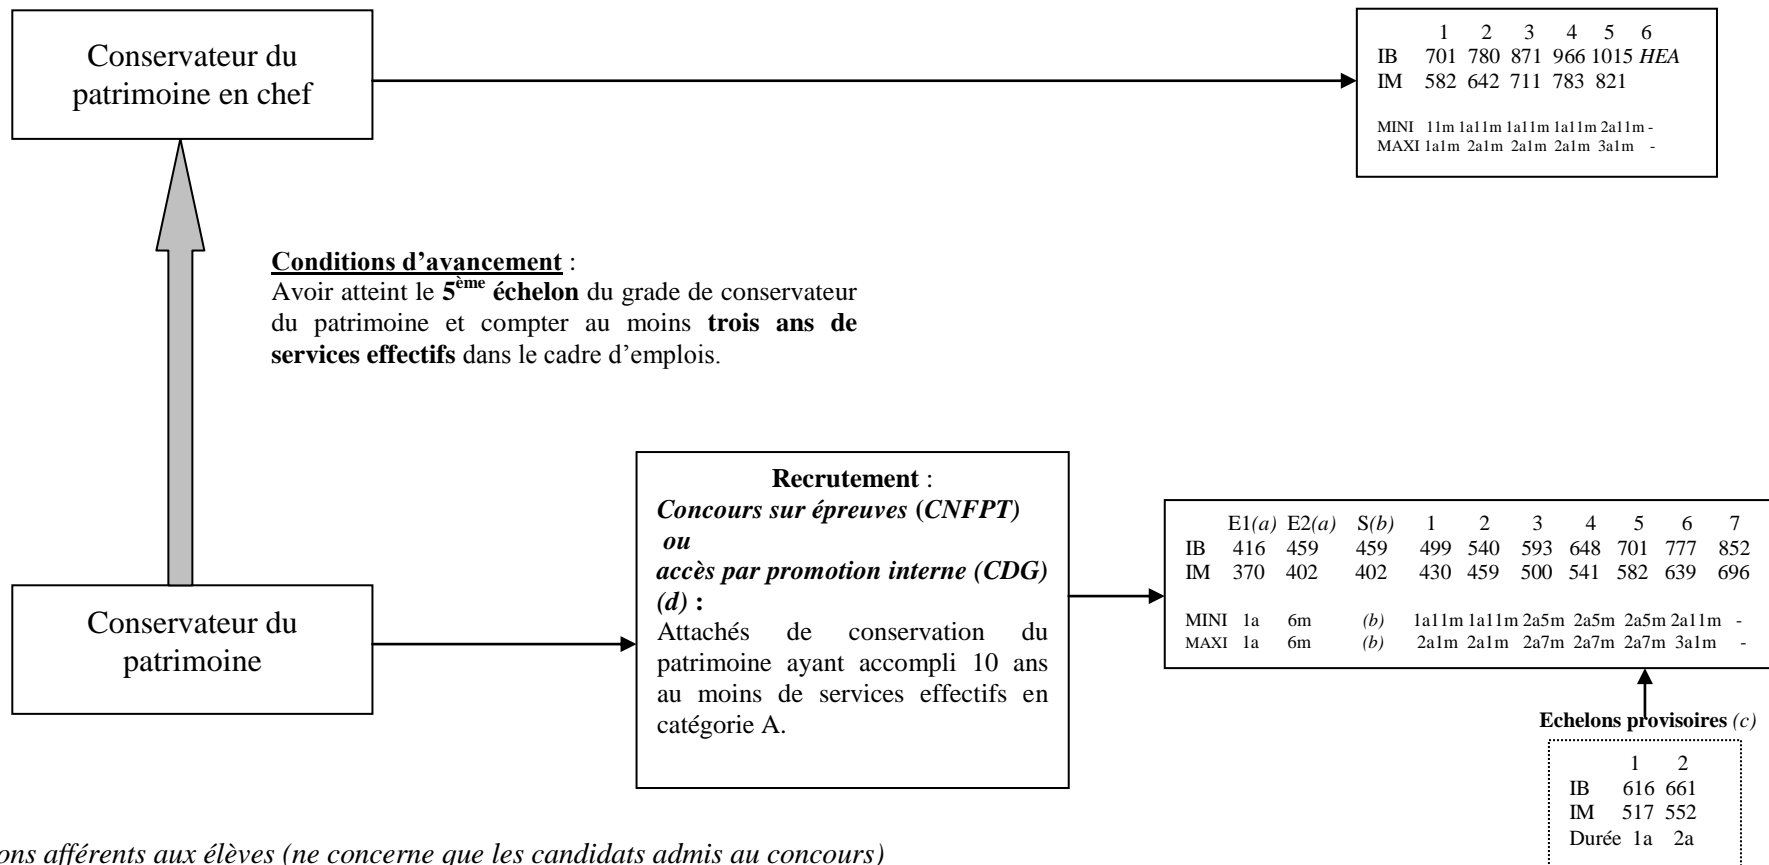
Conservateur du patrimoine en chef

| | 1 | 2 | 3 | 4 | 5 | 6 |
|---|---|---|---|---|---|---|
| IB | 701 | 780 | 871 | 966 | 1015 | *HEA* |
| IM | 582 | 642 | 711 | 783 | 821 | |
| MINI | 11m | 1a11m | 1a11m | 1a11m | 2a11m | - |
| MAXI | 1a1m | 2a1m | 2a1m | 2a1m | 3a1m | - |

**Conditions d'avancement** :
Avoir atteint le **5ème échelon** du grade de conservateur du patrimoine et compter au moins **trois ans de services effectifs** dans le cadre d'emplois.

Conservateur du patrimoine

**Recrutement** :
***Concours sur épreuves (CNFPT)***
***ou***
***accès par promotion interne (CDG) (d)*** **:**
Attachés de conservation du patrimoine ayant accompli 10 ans au moins de services effectifs en catégorie A.

| | E1*(a)* | E2*(a)* | S*(b)* | 1 | 2 | 3 | 4 | 5 | 6 | 7 |
|---|---|---|---|---|---|---|---|---|---|---|
| IB | 416 | 459 | 459 | 499 | 540 | 593 | 648 | 701 | 777 | 852 |
| IM | 370 | 402 | 402 | 430 | 459 | 500 | 541 | 582 | 639 | 696 |
| MINI | 1a | 6m | *(b)* | 1a11m | 1a11m | 2a5m | 2a5m | 2a5m | 2a11m | - |
| MAXI | 1a | 6m | *(b)* | 2a1m | 2a1m | 2a7m | 2a7m | 2a7m | 3a1m | - |

**Echelons provisoires** *(c)*

| | 1 | 2 |
|---|---|---|
| IB | 616 | 661 |
| IM | 517 | 552 |
| Durée | 1a | 2a |

*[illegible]ons afférents aux élèves (ne concerne que les candidats admis au concours)*